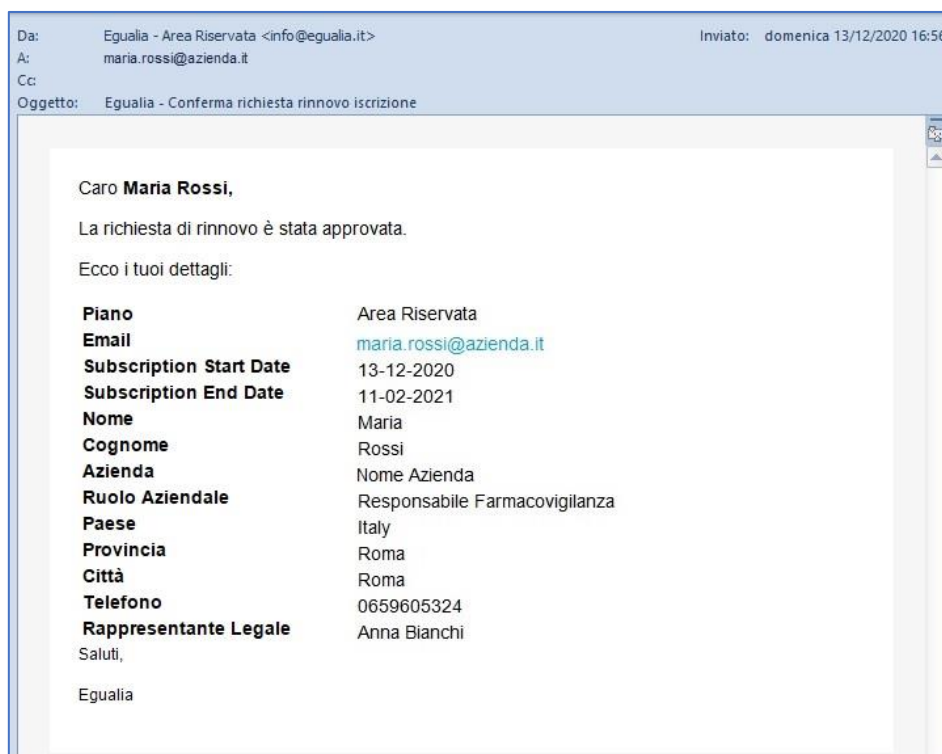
Da: Egualia - Area Riservata <info@egualia.it>
A: maria.rossi@azienda.it
Cc:
Oggetto: Egualia - Conferma richiesta rinnovo iscrizione

Inviato: domenica 13/12/2020 16:5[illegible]

Caro **Maria Rossi,**

La richiesta di rinnovo è stata approvata.

Ecco i tuoi dettagli:

| | |
|---|---|
| **Piano** | Area Riservata |
| **Email** | maria.rossi@azienda.it |
| **Subscription Start Date** | 13-12-2020 |
| **Subscription End Date** | 11-02-2021 |
| **Nome** | Maria |
| **Cognome** | Rossi |
| **Azienda** | Nome Azienda |
| **Ruolo Aziendale** | Responsabile Farmacovigilanza |
| **Paese** | Italy |
| **Provincia** | Roma |
| **Città** | Roma |
| **Telefono** | 0659605324 |
| **Rappresentante Legale** | Anna Bianchi |

Saluti,

Egualia